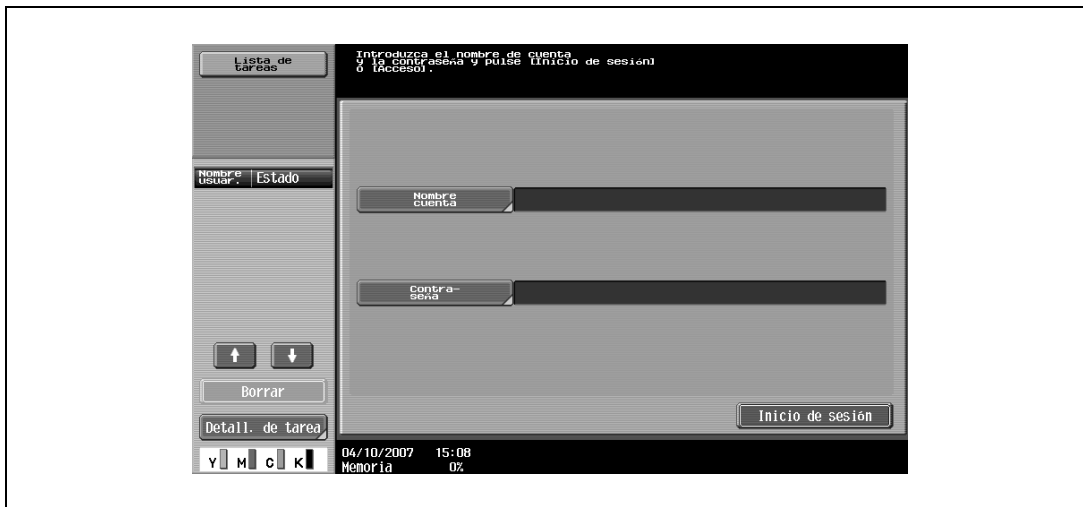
Lista de tareas

Introduzca el nombre de cuenta y la contraseña y pulse [Inicio de sesión] o [Acceso].

Nombre usuar. Estado

Nombre cuenta

Contraseña

Borrar

Detall. de tarea

Inicio de sesión

Y M C K

04/10/2007 15:08
Memoria 0%